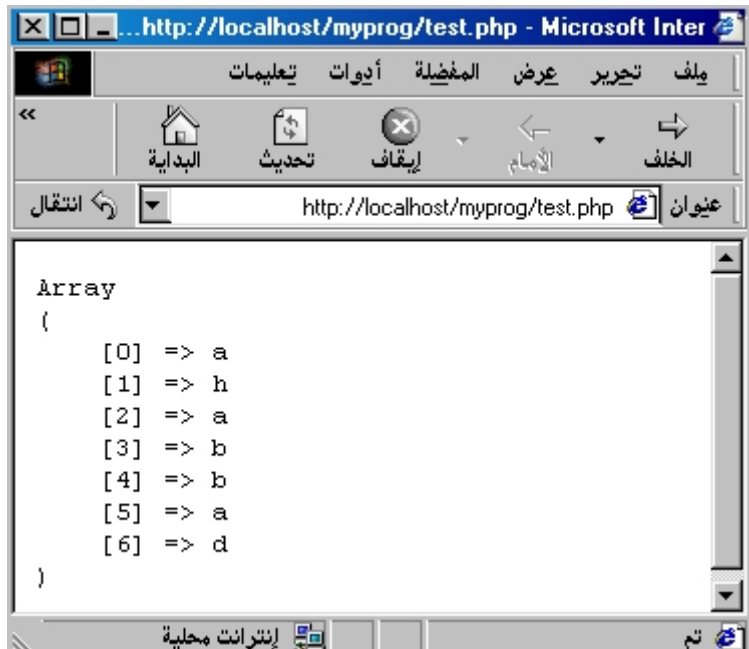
...http://localhost/myprog/test.php - Microsoft Inter

ملف تحرير عرض المفضلة أدوات تعليمات

الخلف الأمام إيقاف تحديث البداية

عنوان http://localhost/myprog/test.php انتقال

Array
(
    [0] => a
    [1] => h
    [2] => a
    [3] => b
    [4] => b
    [5] => a
    [6] => d
)

تم إنترانت محلية